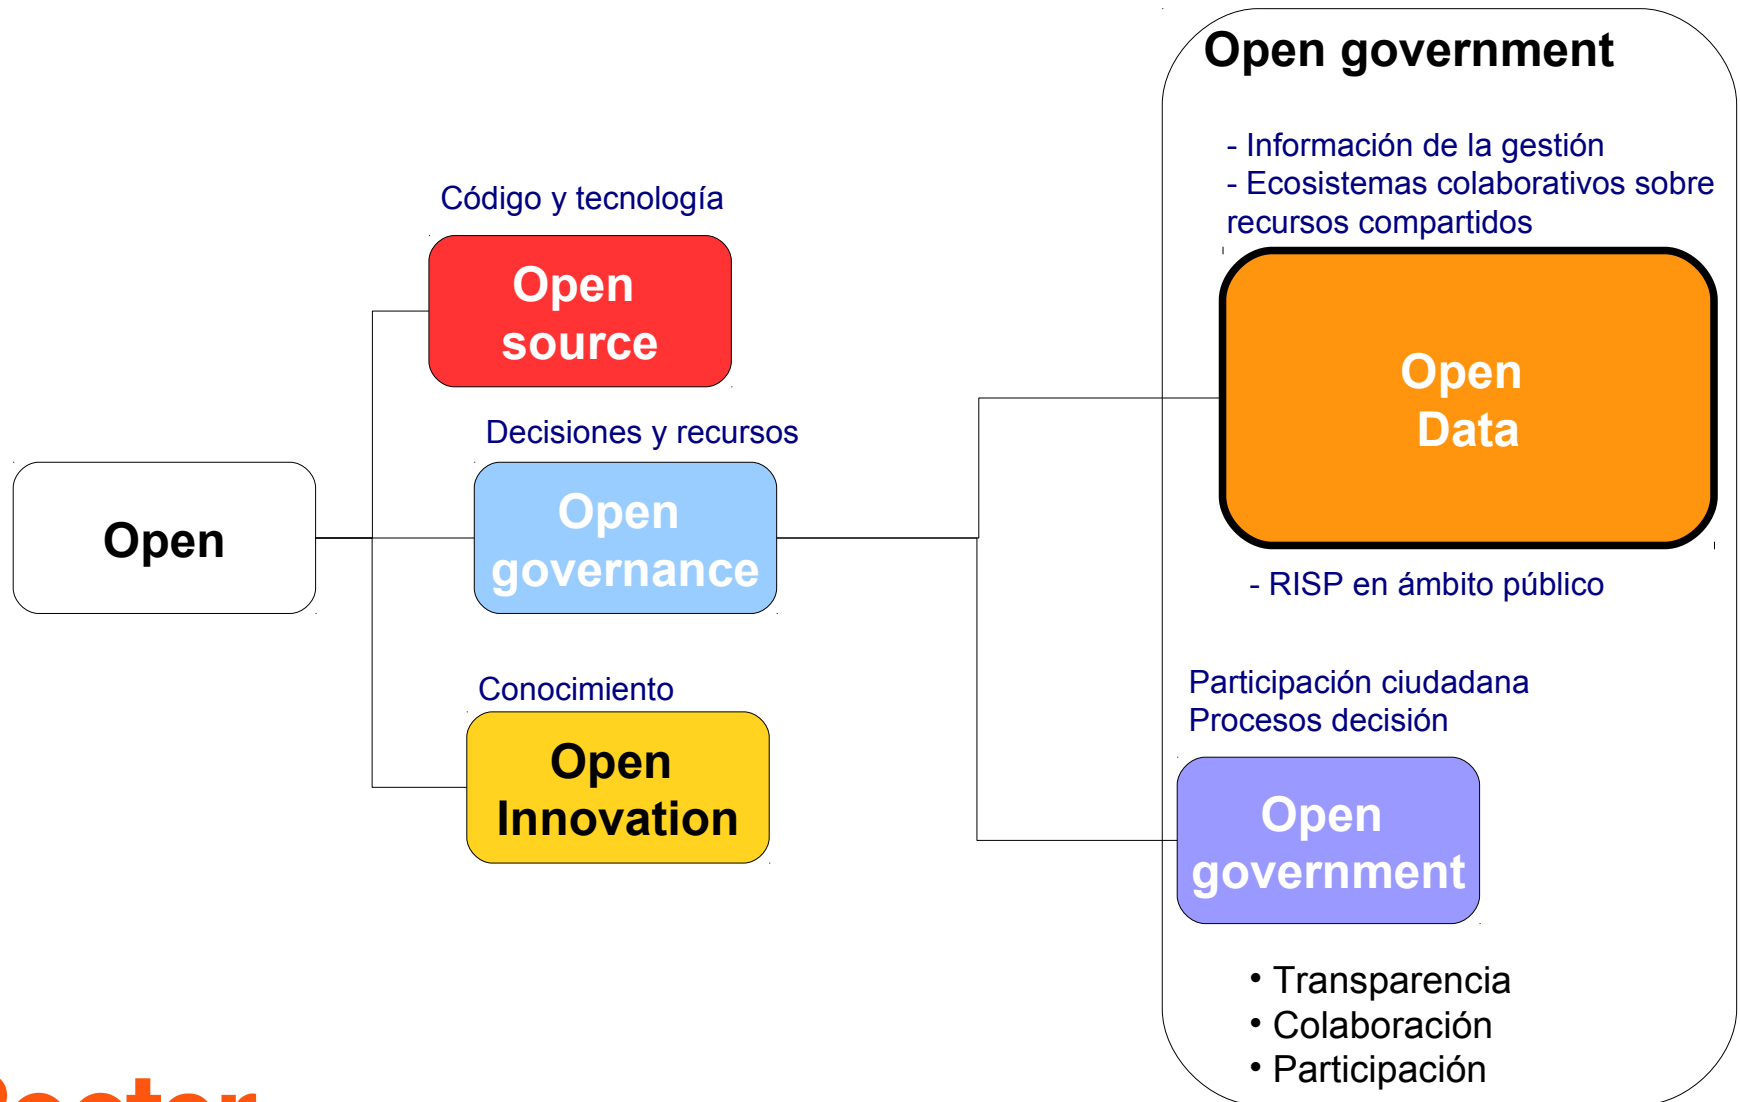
Open

Código y tecnología

Open source

Decisiones y recursos

Open governance

Conocimiento

Open Innovation

Open government

- Información de la gestión
- Ecosistemas colaborativos sobre recursos compartidos

Open Data

- RISP en ámbito público

Participación ciudadana
Procesos decisión

Open government

• Transparencia
• Colaboración
• Participación

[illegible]